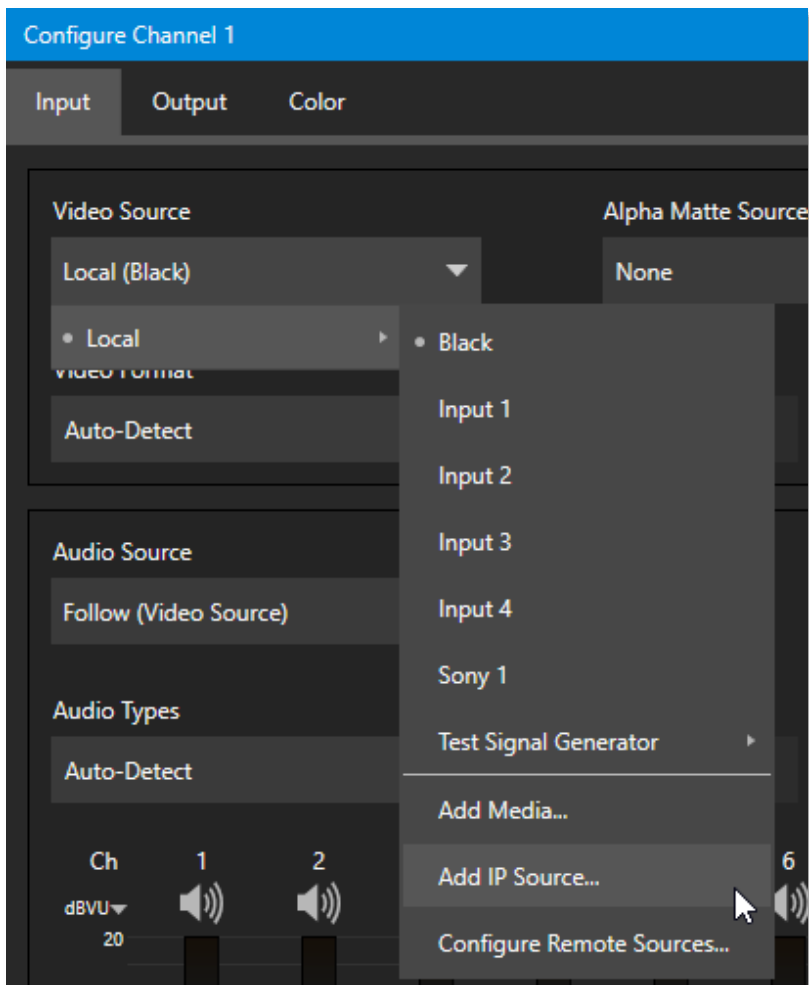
Configure Channel 1

Input Output Color

Video Source

Local (Black)

Alpha Matte Source

None

Local

Video Format

Auto-Detect

Black

Input 1

Input 2

Input 3

Input 4

Sony 1

Test Signal Generator

Add Media...

Add IP Source...

Configure Remote Sources...

Audio Source

Follow (Video Source)

Audio Types

Auto-Detect

Ch 1 2 6

dBVU

20